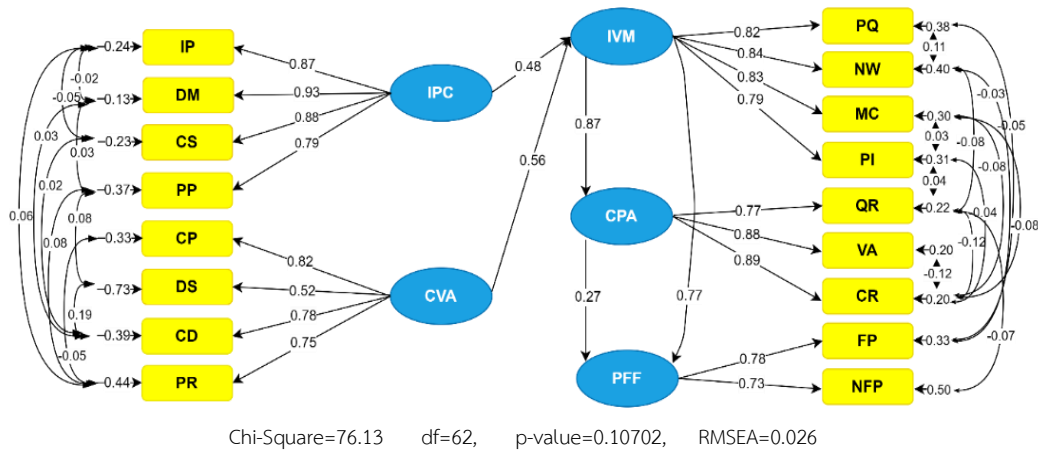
0.24 IP
0.13 DM
0.23 CS
0.37 PP
0.33 CP
0.73 DS
0.39 CD
0.44 PR

-0.02
-0.05
0.03
0.03
0.02
0.08
0.08
0.06
0.19
-0.05

0.87
0.93
0.88
0.79
IPC

0.82
0.52
0.78
0.75
CVA

0.48
0.56

IVM
0.87
CPA
0.27
0.77
PFF

0.82
0.84
0.83
0.79
0.77
0.88
0.89
0.78
0.73

PQ 0.38
0.11
NW 0.40
MC 0.30
0.03
PI 0.31
0.04
QR 0.22
VA 0.20
-0.12
CR 0.20
FP 0.33
NFP 0.50

-0.03
-0.05
-0.08
-0.08
-0.04
-0.12
-0.08
-0.07

Chi-Square=76.13 df=62, p-value=0.10702, RMSEA=0.026